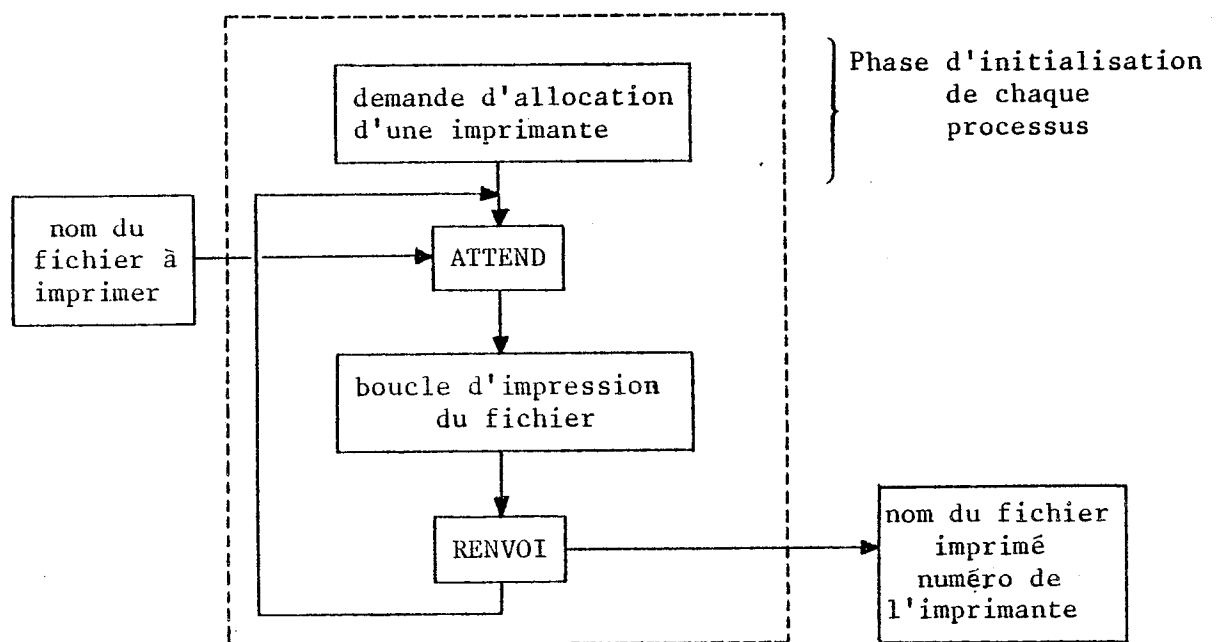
demande d'allocation d'une imprimante

Phase d'initialisation de chaque processus

nom du fichier à imprimer

ATTEND

boucle d'impression du fichier

RENVOI

nom du fichier imprimé numéro de l'imprimante